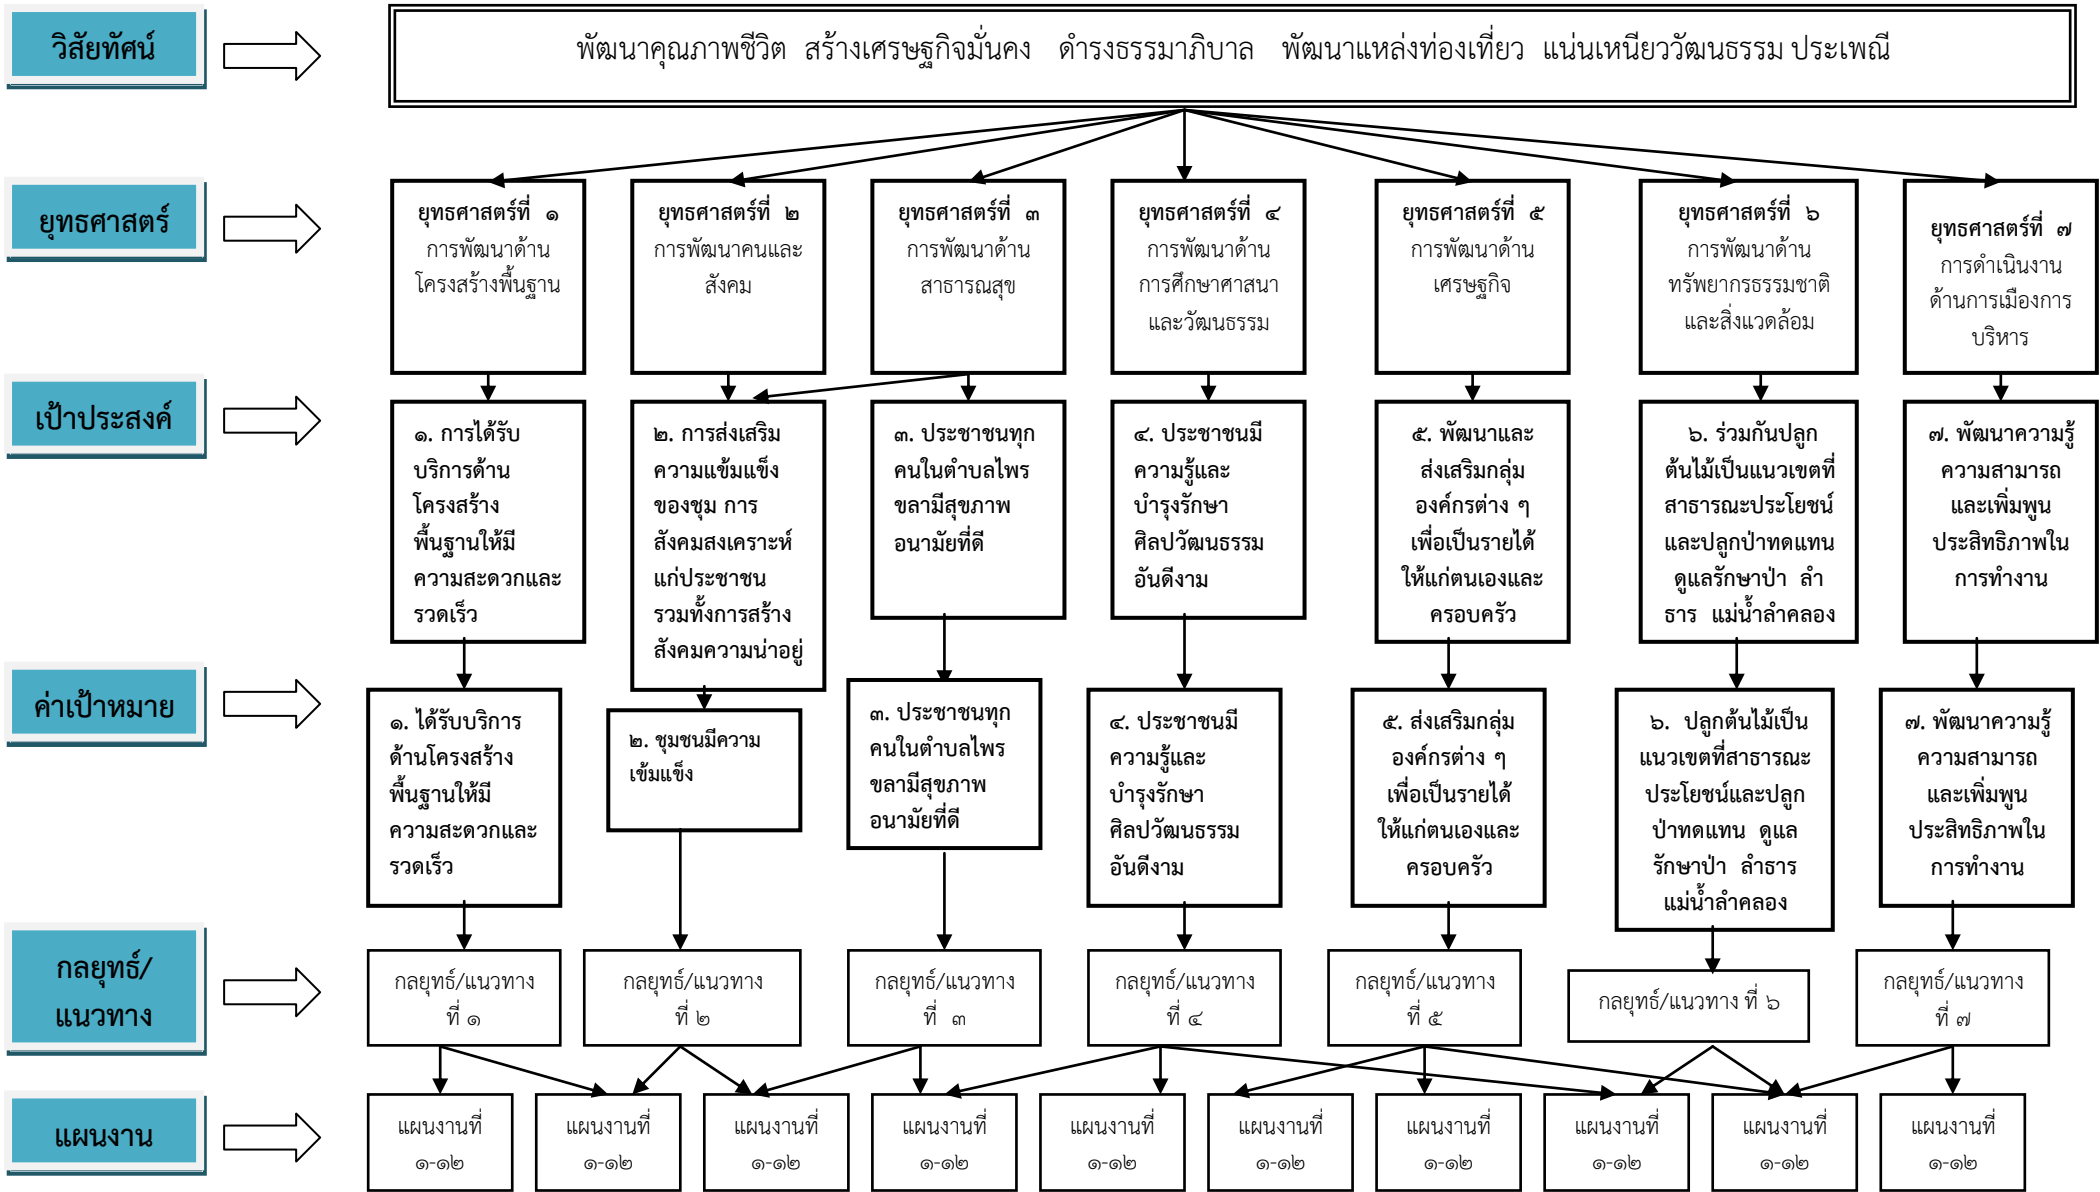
วิสัยทัศน์

พัฒนาคุณภาพชีวิต สร้างเศรษฐกิจมั่นคง ดำรงธรรมาภิบาล พัฒนาแหล่งท่องเที่ยว แน่นเหนียววัฒนธรรม ประเพณี

ยุทธศาสตร์

ยุทธศาสตร์ที่ ๑ การพัฒนาด้านโครงสร้างพื้นฐาน

ยุทธศาสตร์ที่ ๒ การพัฒนาคนและสังคม

ยุทธศาสตร์ที่ ๓ การพัฒนาด้านสาธารณสุข

ยุทธศาสตร์ที่ ๔ การพัฒนาด้านการศึกษาศาสนาและวัฒนธรรม

ยุทธศาสตร์ที่ ๕ การพัฒนาด้านเศรษฐกิจ

ยุทธศาสตร์ที่ ๖ การพัฒนาด้านทรัพยากรธรรมชาติและสิ่งแวดล้อม

ยุทธศาสตร์ที่ ๗ การดำเนินงานด้านการเมืองการบริหาร

เป้าประสงค์

๑. การได้รับบริการด้านโครงสร้างพื้นฐานให้มีความสะดวกและรวดเร็ว

๒. การส่งเสริมความแข็งแข็งของชุม การสังคมสงเคราะห์แก่ประชาชนรวมทั้งการสร้างสังคมความน่าอยู่

๓. ประชาชนทุกคนในตำบลไพรขลามีสุขภาพอนามัยที่ดี

๔. ประชาชนมีความรู้และบำรุงรักษาศิลปวัฒนธรรมอันดีงาม

๕. พัฒนาและส่งเสริมกลุ่มองค์กรต่าง ๆ เพื่อเป็นรายได้ให้แก่ตนเองและครอบครัว

๖. ร่วมกันปลูกต้นไม้เป็นแนวเขตที่สาธารณะประโยชน์และปลูกป่าทดแทน ดูแลรักษาป่า ลำธาร แม่น้ำลำคลอง

๗. พัฒนาความรู้ความสามารถและเพิ่มพูนประสิทธิภาพในการทำงาน

ค่าเป้าหมาย

๑. ได้รับบริการด้านโครงสร้างพื้นฐานให้มีความสะดวกและรวดเร็ว

๒. ชุมชนมีความเข้มแข็ง

๓. ประชาชนทุกคนในตำบลไพรขลามีสุขภาพอนามัยที่ดี

๔. ประชาชนมีความรู้และบำรุงรักษาศิลปวัฒนธรรมอันดีงาม

๕. ส่งเสริมกลุ่มองค์กรต่าง ๆ เพื่อเป็นรายได้ให้แก่ตนเองและครอบครัว

๖. ปลูกต้นไม้เป็นแนวเขตที่สาธารณะประโยชน์และปลูกป่าทดแทน ดูแลรักษาป่า ลำธาร แม่น้ำลำคลอง

๗. พัฒนาความรู้ความสามารถและเพิ่มพูนประสิทธิภาพในการทำงาน

กลยุทธ์/แนวทาง

กลยุทธ์/แนวทางที่ ๑

กลยุทธ์/แนวทางที่ ๒

กลยุทธ์/แนวทางที่ ๓

กลยุทธ์/แนวทางที่ ๔

กลยุทธ์/แนวทางที่ ๕

กลยุทธ์/แนวทาง ที่ ๖

กลยุทธ์/แนวทางที่ ๗

แผนงาน

แผนงานที่ ๑-๑๒

แผนงานที่ ๑-๑๒

แผนงานที่ ๑-๑๒

แผนงานที่ ๑-๑๒

แผนงานที่ ๑-๑๒

แผนงานที่ ๑-๑๒

แผนงานที่ ๑-๑๒

แผนงานที่ ๑-๑๒

แผนงานที่ ๑-๑๒

แผนงานที่ ๑-๑๒